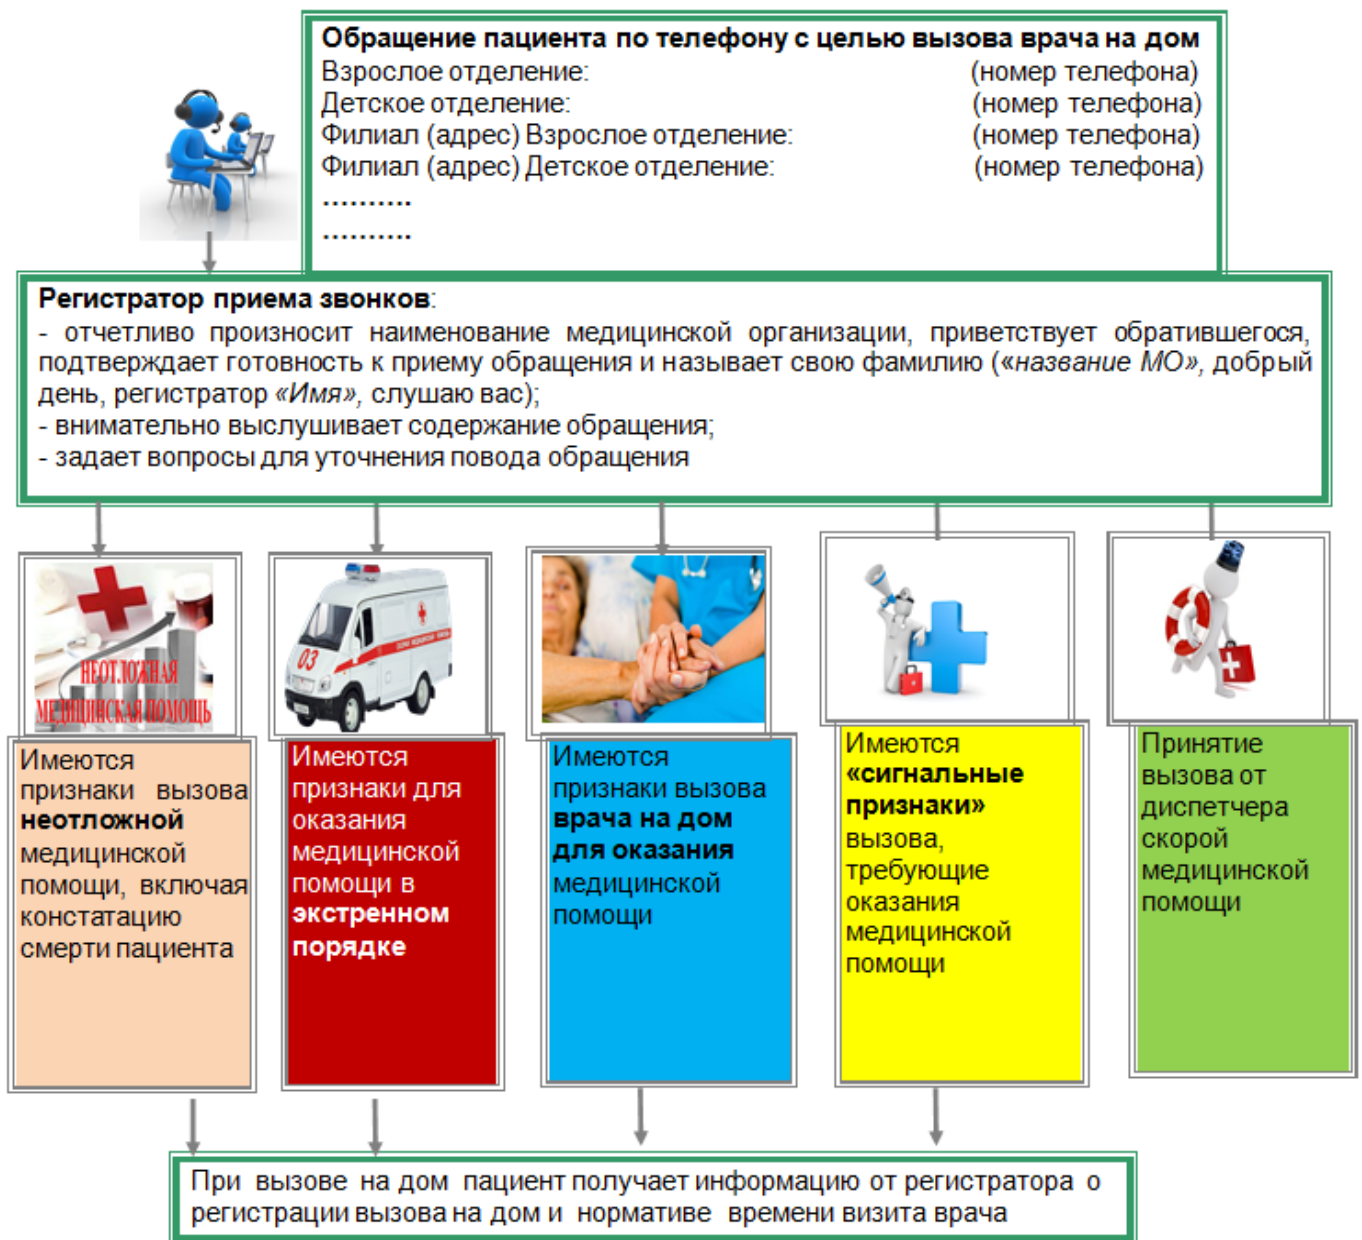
**Обращение пациента по телефону с целью вызова врача на дом**
Взрослое отделение: (номер телефона)
Детское отделение: (номер телефона)
Филиал (адрес) Взрослое отделение: (номер телефона)
Филиал (адрес) Детское отделение: (номер телефона)
……….
……….

**Регистратор приема звонков**:
- отчетливо произносит наименование медицинской организации, приветствует обратившегося, подтверждает готовность к приему обращения и называет свою фамилию («*название МО»*, добрый день, регистратор *«Имя»*, слушаю вас);
- внимательно выслушивает содержание обращения;
- задает вопросы для уточнения повода обращения

НЕОТЛОЖНАЯ МЕДИЦИНСКАЯ ПОМОЩЬ

03

Имеются признаки вызова **неотложной** медицинской помощи, включая констатацию смерти пациента

Имеются признаки для оказания медицинской помощи в **экстренном порядке**

Имеются признаки вызова **врача на дом для оказания** медицинской помощи

Имеются **«сигнальные признаки»** вызова, требующие оказания медицинской помощи

Принятие вызова от диспетчера скорой медицинской помощи

При вызове на дом пациент получает информацию от регистратора о регистрации вызова на дом и нормативе времени визита врача